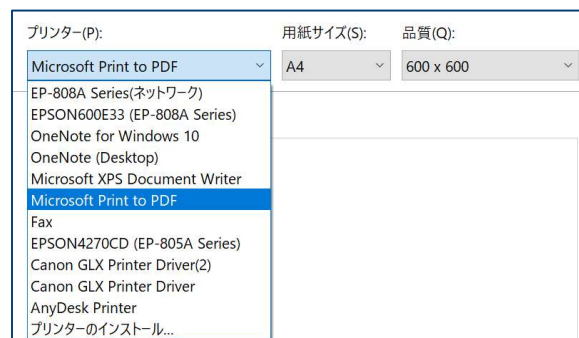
プリンター(P):
用紙サイズ(S):
品質(Q):
Microsoft Print to PDF
A4
600 x 600
EP-808A Series(ネットワーク)
EPSON600E33 (EP-808A Series)
OneNote for Windows 10
OneNote (Desktop)
Microsoft XPS Document Writer
Microsoft Print to PDF
Fax
EPSON4270CD (EP-805A Series)
Canon GLX Printer Driver(2)
Canon GLX Printer Driver
AnyDesk Printer
プリンターのインストール...